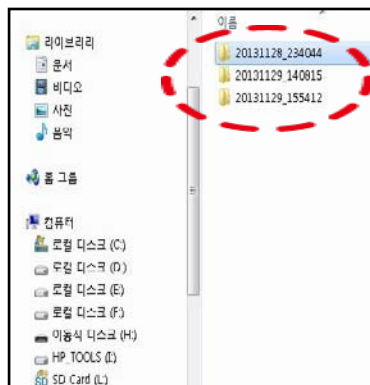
라이브러리
문서
비디오
사진
음악
홈 그룹
컴퓨터
로컬 디스크 (C:)
로컬 디스크 (D:)
로컬 디스크 (E:)
로컬 디스크 (F:)
이동식 디스크 (H:)
HP_TOOLS (I:)
SD Card (L:)
이름
20131128_234044
20131129_140815
20131129_155412